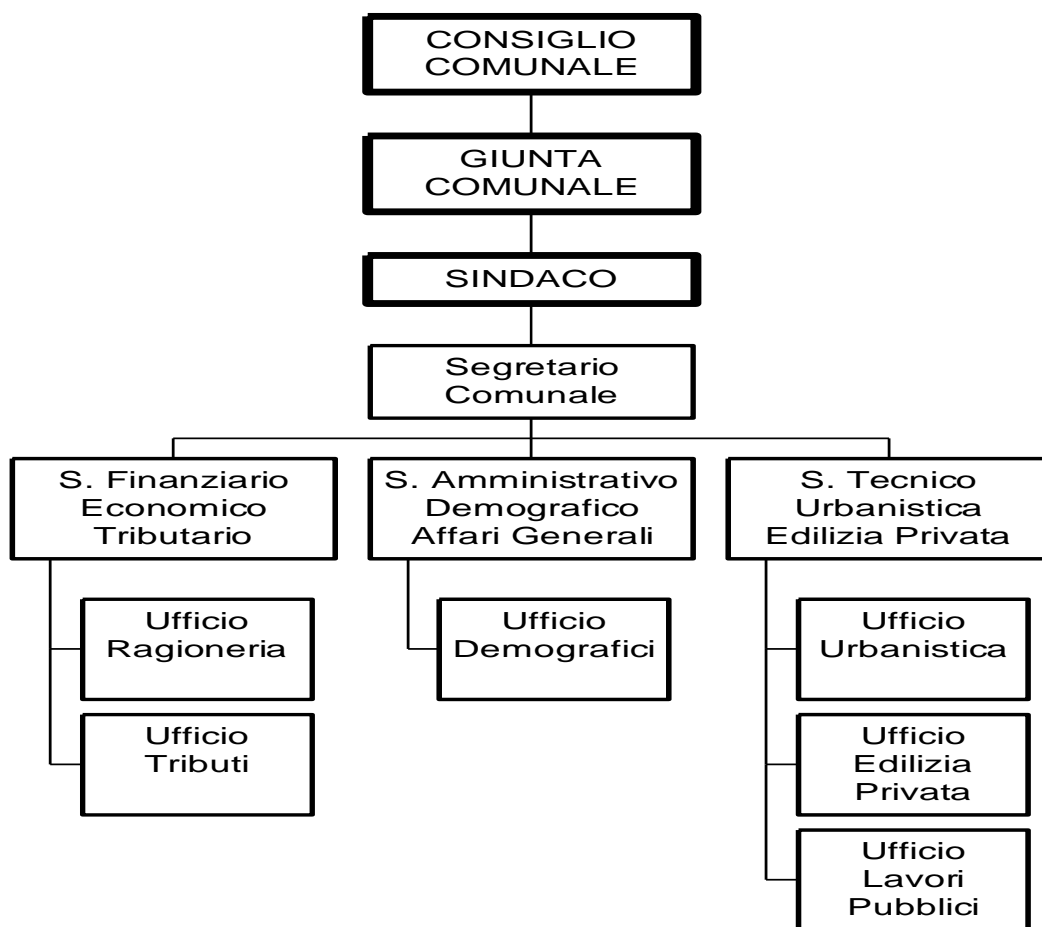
CONSIGLIO COMUNALE

GIUNTA COMUNALE

SINDACO

Segretario Comunale

S. Finanziario Economico Tributario

S. Amministrativo Demografico Affari Generali

S. Tecnico Urbanistica Edilizia Privata

Ufficio Ragioneria

Ufficio Tributi

Ufficio Demografici

Ufficio Urbanistica

Ufficio Edilizia Privata

Ufficio Lavori Pubblici